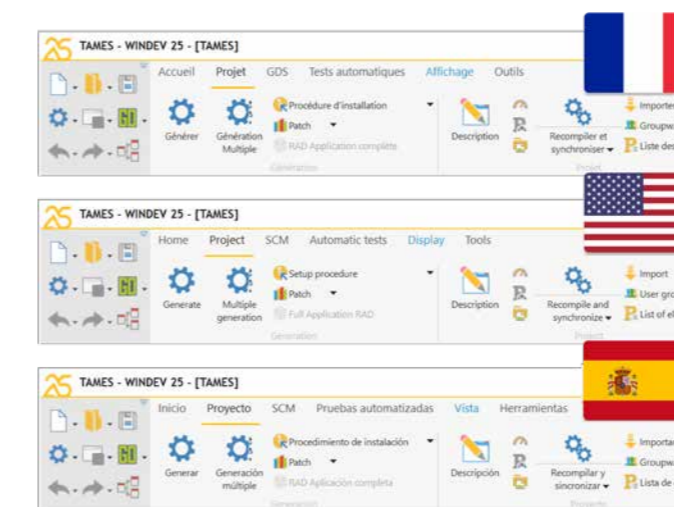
TAMES - WINDEV 25 - [TAMES]

Accueil Projet GDS Tests automatiques Affichage Outils

Générer Génération Multiple Procédure d'installation Patch RAD Application complète Génération

Description Recompiler et synchroniser Projet

Importer Groupw Liste de

TAMES - WINDEV 25 - [TAMES]

Home Project SCM Automatic tests Display Tools

Generate Multiple generation Setup procedure Patch Full Application RAD Generation

Description Recompile and synchronize Project

Import User gro List of el

TAMES - WINDEV 25 - [TAMES]

Inicio Proyecto SCM Pruebas automatizadas Vista Herramientas

Generar Generación múltiple Procedimiento de instalación Patch RAD Aplicación completa Generación

Descripción Recompilar y sincronizar Proyecto

Importa Groupw Lista de